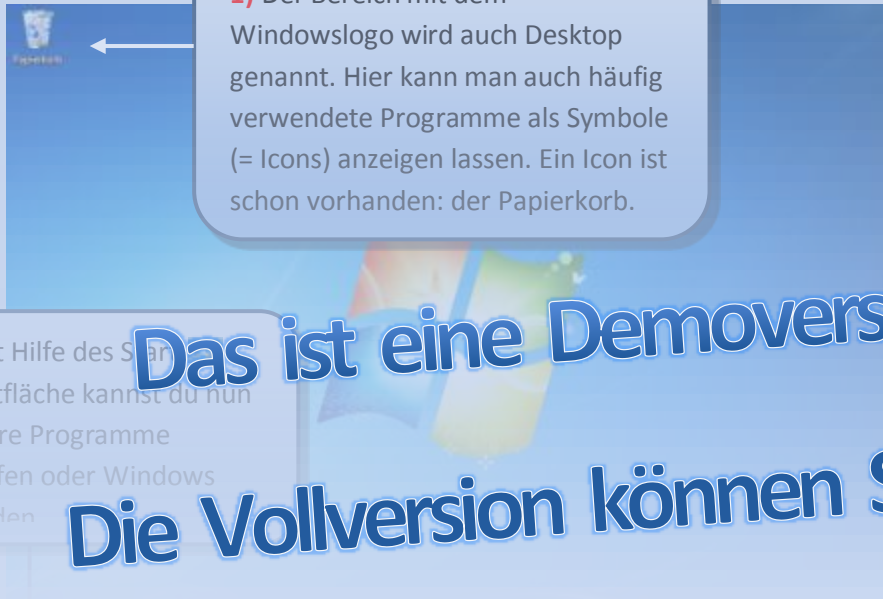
Papierkorb

2) Der Bereich mit dem Windowslogo wird auch Desktop genannt. Hier kann man auch häufig verwendete Programme als Symbole (= Icons) anzeigen lassen. Ein Icon ist schon vorhanden: der Papierkorb.

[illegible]t Hilfe des S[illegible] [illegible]tfläche kannst du nun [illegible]re Programme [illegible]fen oder Windows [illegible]den

Das ist eine Demovers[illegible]

Die Vollversion können S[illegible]